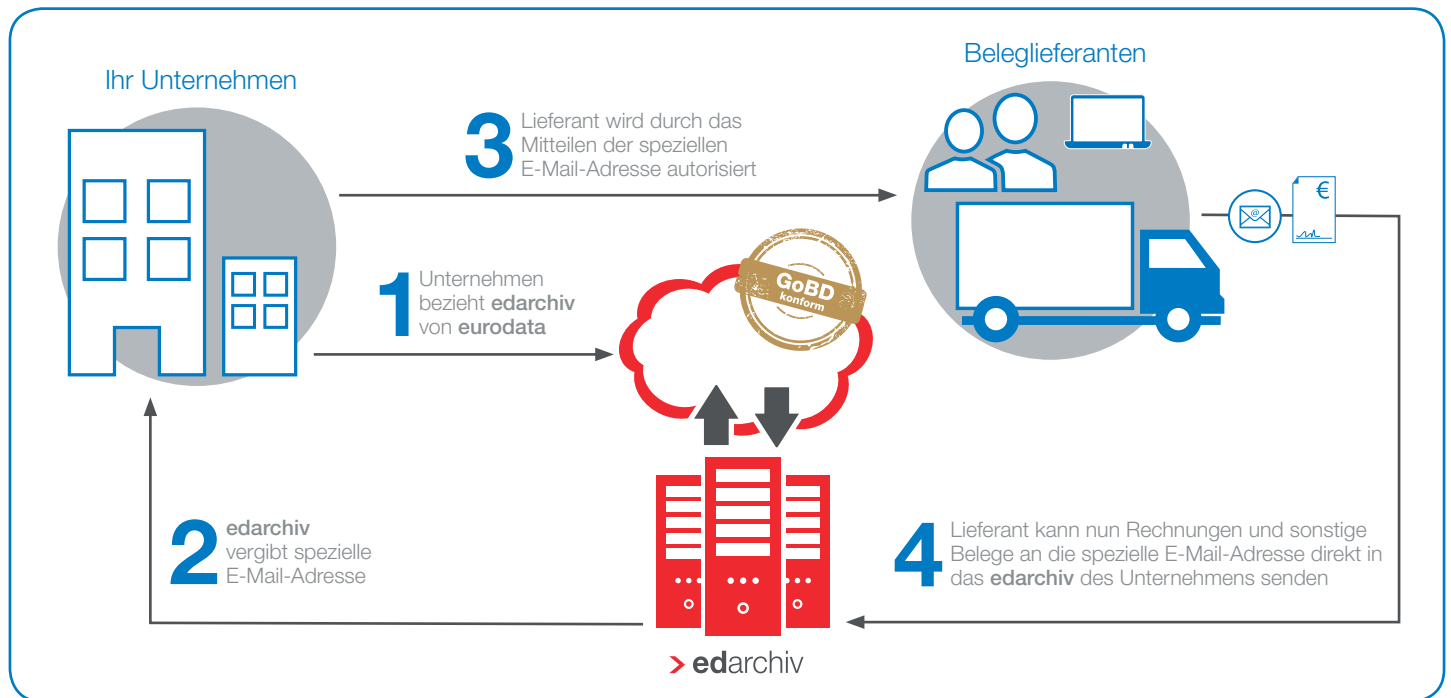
Ihr Unternehmen

Beleglieferanten

3 Lieferant wird durch das Mitteilen der speziellen E-Mail-Adresse autorisiert

1 Unternehmen bezieht **edarchiv** von **eurodata**

GoBD konform

€

2 **edarchiv** vergibt spezielle E-Mail-Adresse

4 Lieferant kann nun Rechnungen und sonstige Belege an die spezielle E-Mail-Adresse direkt in das **edarchiv** des Unternehmens senden

> edarchiv